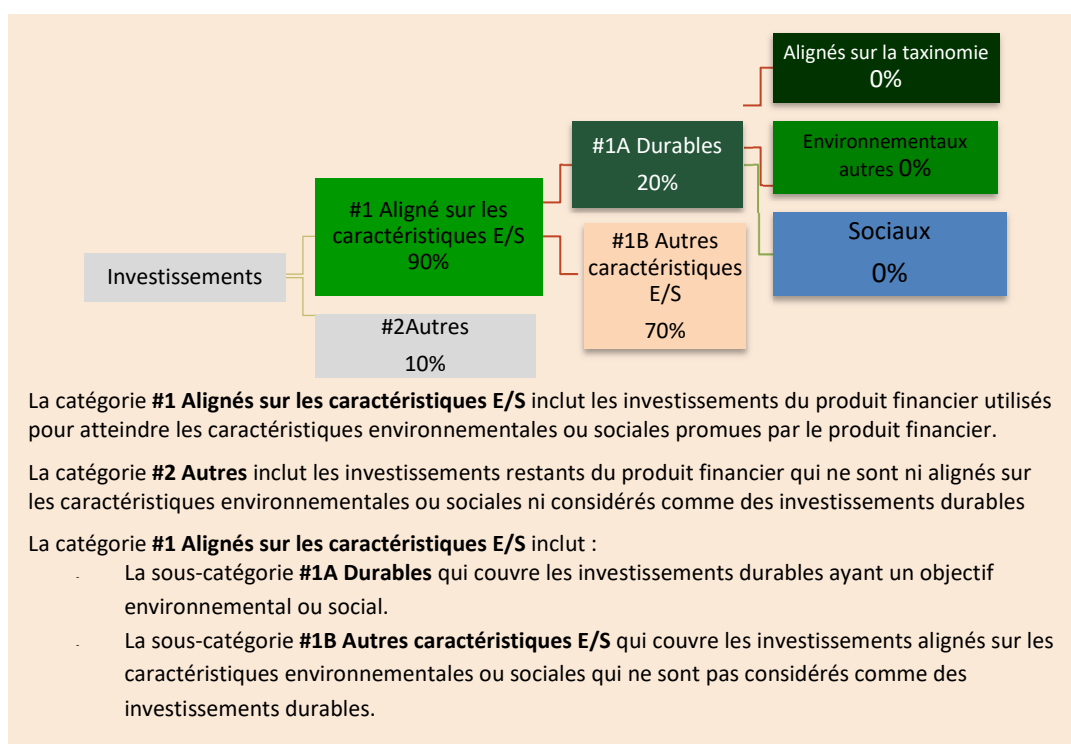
Investissements

#1 Aligné sur les caractéristiques E/S
90%

#2Autres
10%

#1A Durables
20%

#1B Autres caractéristiques E/S
70%

Alignés sur la taxinomie
0%

Environnementaux autres 0%

Sociaux
0%

La catégorie **#1 Alignés sur les caractéristiques E/S** inclut les investissements du produit financier utilisés pour atteindre les caractéristiques environnementales ou sociales promues par le produit financier.

La catégorie **#2 Autres** inclut les investissements restants du produit financier qui ne sont ni alignés sur les caractéristiques environnementales ou sociales ni considérés comme des investissements durables

La catégorie **#1 Alignés sur les caractéristiques E/S** inclut :

- La sous-catégorie **#1A Durables** qui couvre les investissements durables ayant un objectif environnemental ou social.
- La sous-catégorie **#1B Autres caractéristiques E/S** qui couvre les investissements alignés sur les caractéristiques environnementales ou sociales qui ne sont pas considérés comme des investissements durables.